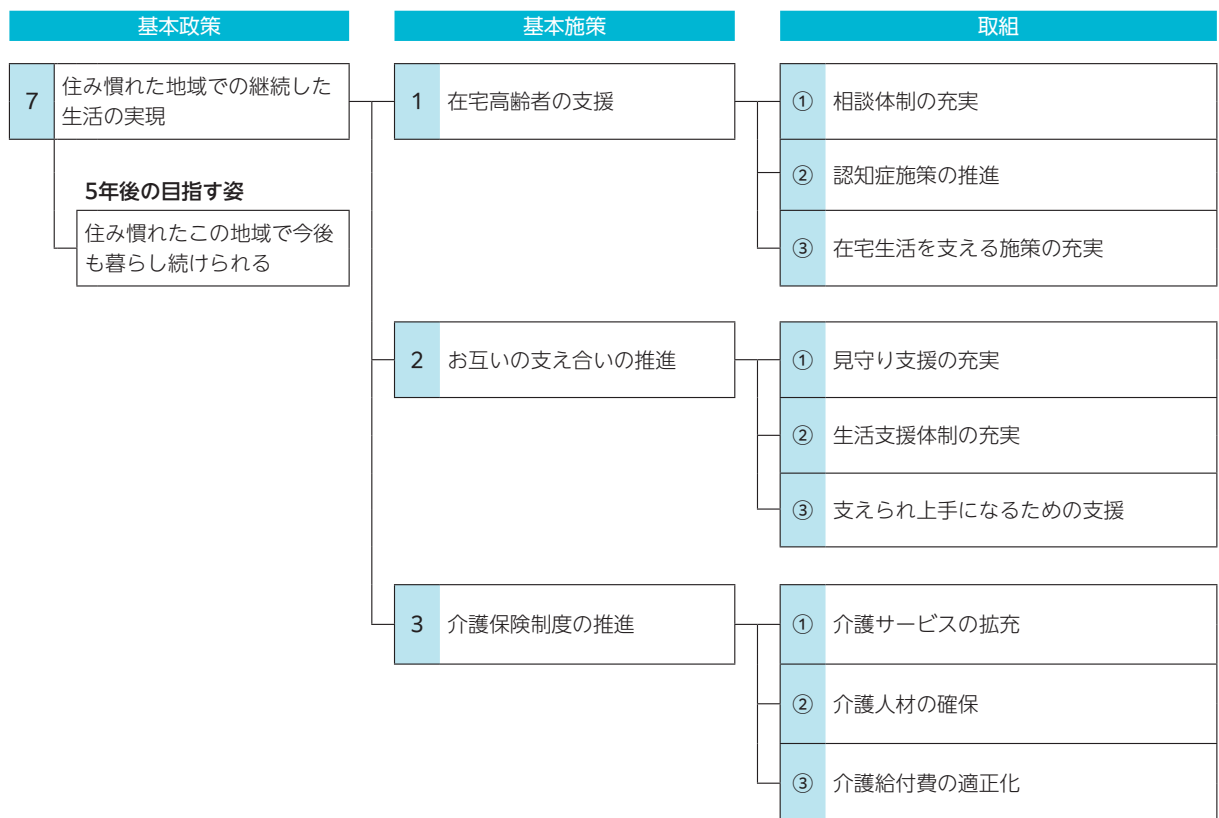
基本政策

7 住み慣れた地域での継続した生活の実現

5年後の目指す姿

住み慣れたこの地域で今後も暮らし続けられる

基本施策

1 在宅高齢者の支援

2 お互いの支え合いの推進

3 介護保険制度の推進

取組

① 相談体制の充実

② 認知症施策の推進

③ 在宅生活を支える施策の充実

① 見守り支援の充実

② 生活支援体制の充実

③ 支えられ上手になるための支援

① 介護サービスの拡充

② 介護人材の確保

③ 介護給付費の適正化